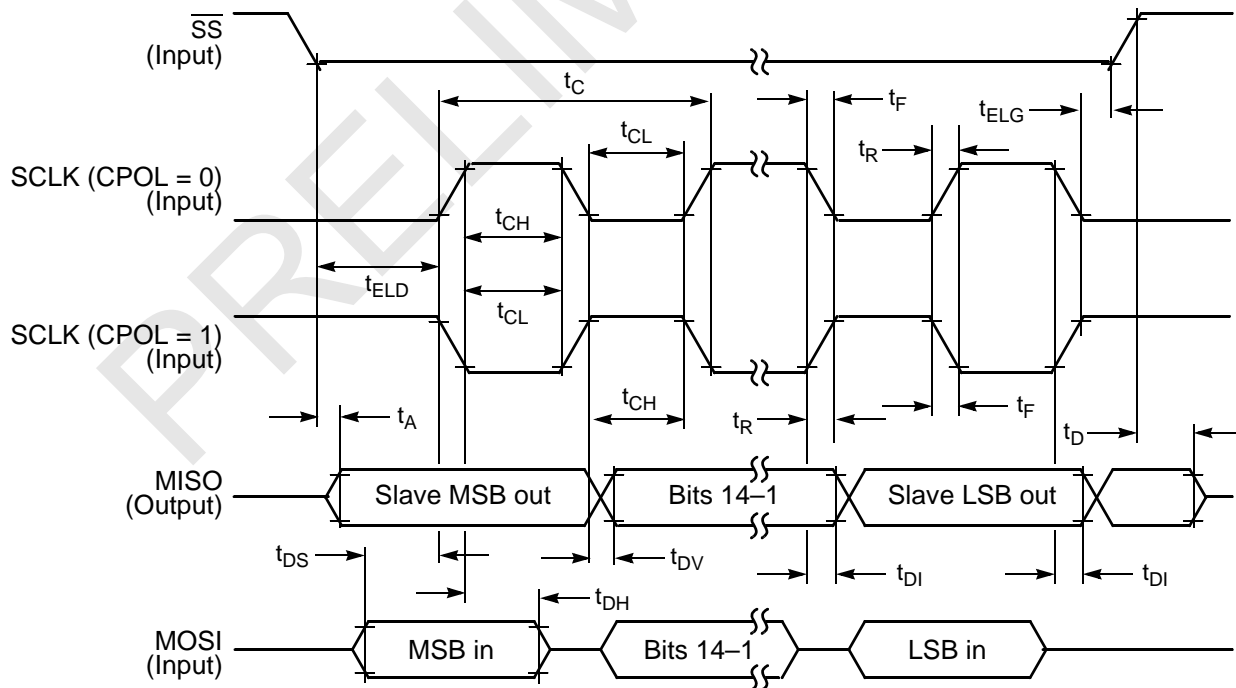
$\overline{SS}$
(Input)

$t_C$

$t_F$

$t_{ELG}$

$t_{CL}$

$t_R$

SCLK (CPOL = 0)
(Input)

$t_{CH}$

$t_{ELD}$

$t_{CL}$

SCLK (CPOL = 1)
(Input)

$t_{CH}$

$t_A$

$t_R$

$t_F$

$t_D$

MISO
(Output)

Slave MSB out

Bits 14–1

Slave LSB out

$t_{DS}$

$t_{DV}$

$t_{DI}$

$t_{DI}$

$t_{DH}$

MOSI
(Input)

MSB in

Bits 14–1

LSB in